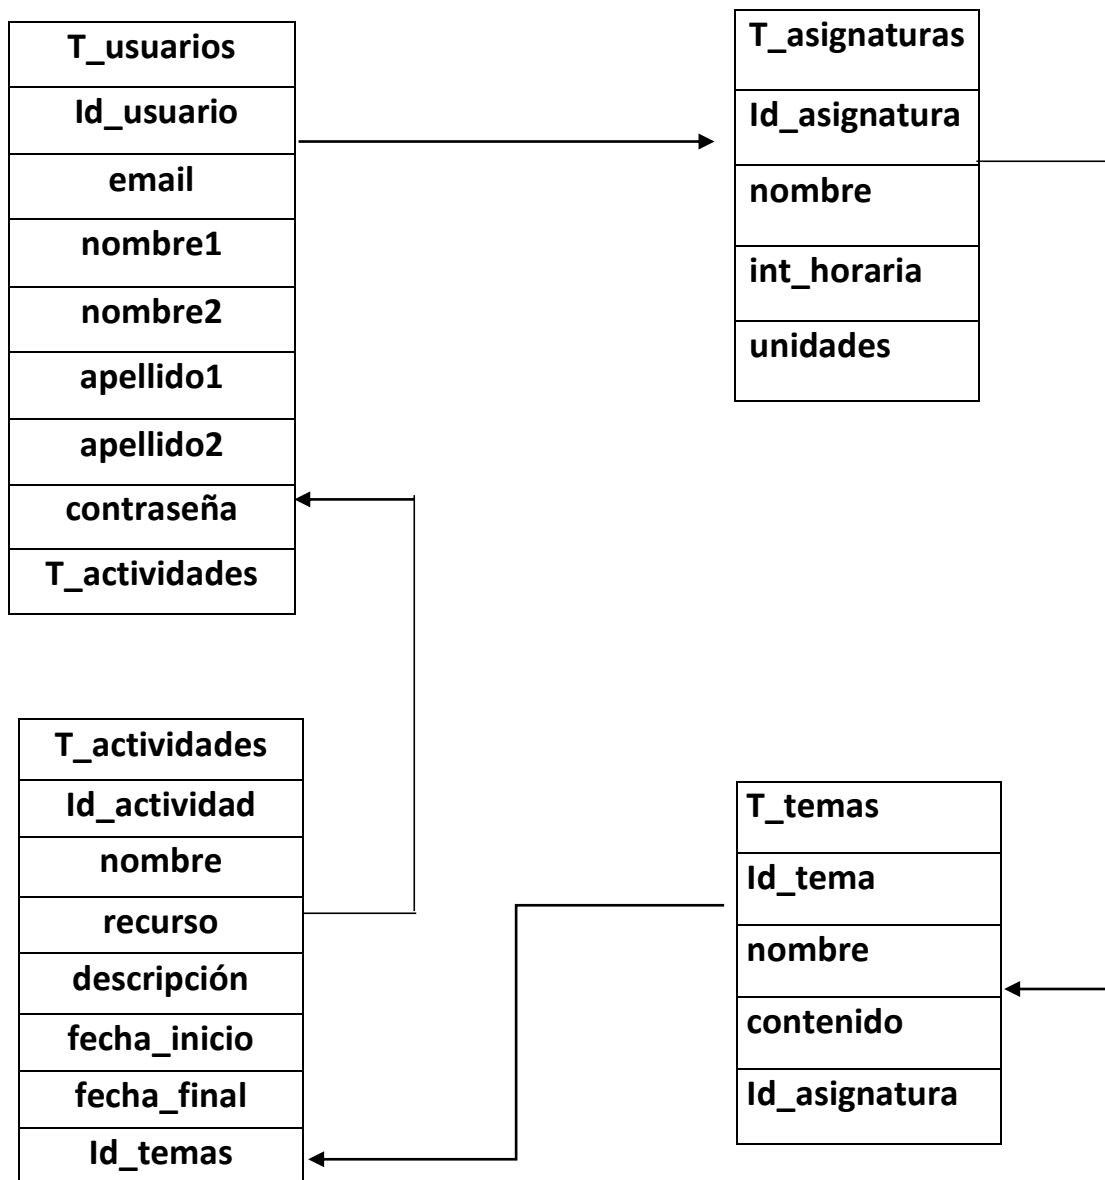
| T_usuarios |
|---|
| Id_usuario |
| email |
| nombre1 |
| nombre2 |
| apellido1 |
| apellido2 |
| contraseña |
| T_actividades |

| T_asignaturas |
|---|
| Id_asignatura |
| nombre |
| int_horaria |
| unidades |

| T_actividades |
|---|
| Id_actividad |
| nombre |
| recurso |
| descripción |
| fecha_inicio |
| fecha_final |
| Id_temas |

| T_temas |
|---|
| Id_tema |
| nombre |
| contenido |
| Id_asignatura |